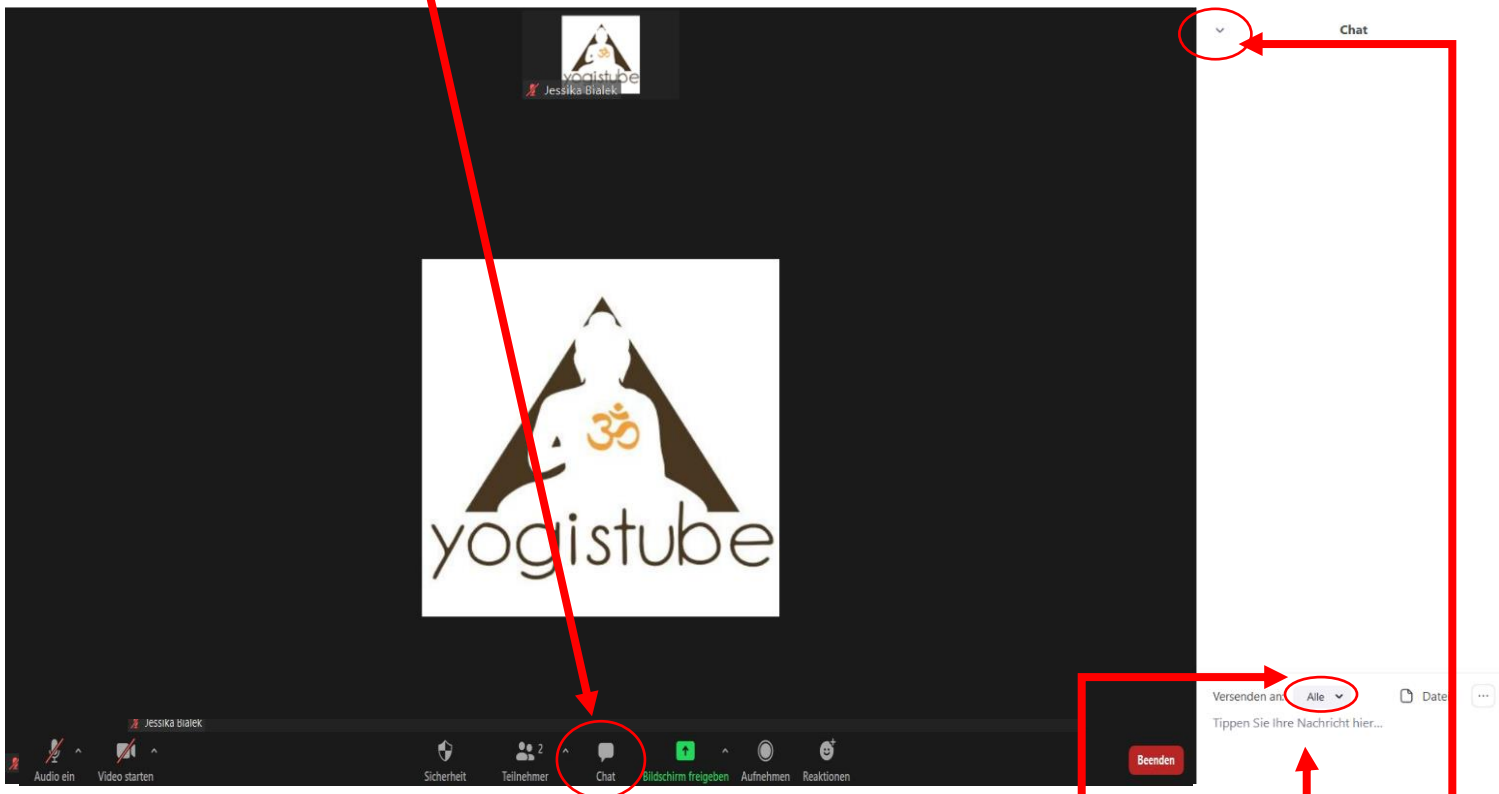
yogistube
Jessika Bialek

Chat

yogistube

Versenden an: Alle
Date
...
Tippen Sie Ihre Nachricht hier...

Jessika Bialek

Audio ein
Video starten
Sicherheit
Teilnehmer 2
Chat
Bildschirm freigeben
Aufnehmen
Reaktionen
Beenden